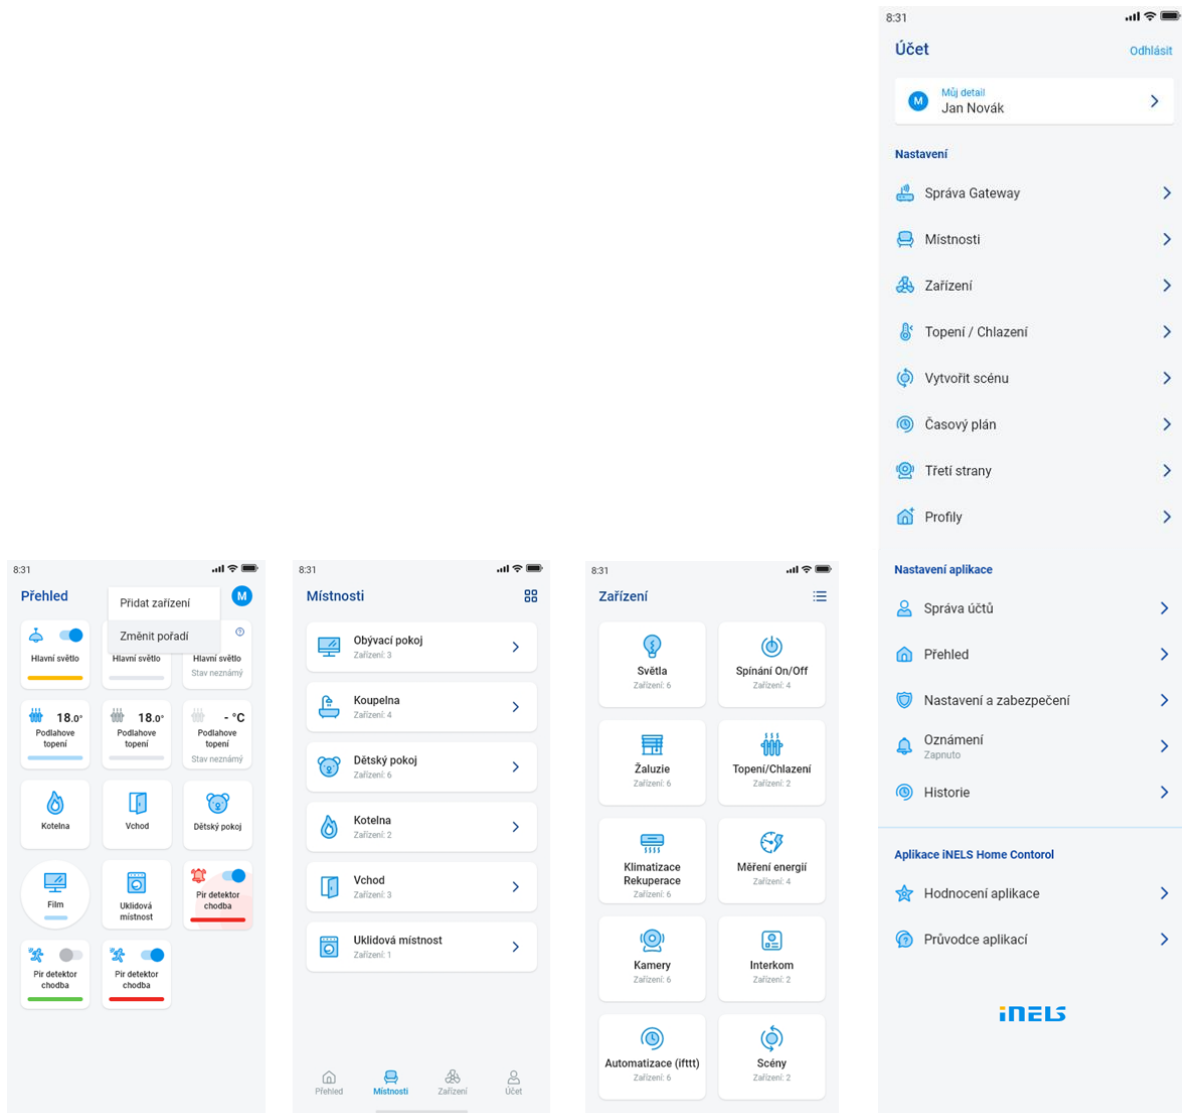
8:31

Přehled

Přidat zařízení

Změnit pořadí

M

Hlavní světlo

Hlavní světlo

Hlavní světlo
Stav neznámý

18.0°
Podlahove topení

18.0°
Podlahove topení

- °C
Podlahove topení
Stav neznámý

Kotelna

Vchod

Dětský pokoj

Film

Uklidová místnost

Pir detektor chodba

Pir detektor chodba

Pir detektor chodba

8:31

Místnosti

Obývací pokoj
Zařízení: 3

Koupelna
Zařízení: 4

Dětský pokoj
Zařízení: 6

Kotelna
Zařízení: 2

Vchod
Zařízení: 3

Uklidová místnost
Zařízení: 1

Přehled
Místnosti
Zařízení
Účet

8:31

Zařízení

Světla
Zařízení: 6

Spínání On/Off
Zařízení: 4

Žaluzie
Zařízení: 6

Topení/Chlazení
Zařízení: 2

Klimatizace Rekuperace
Zařízení: 6

Měření energií
Zařízení: 4

Kamery
Zařízení: 6

Interkom
Zařízení: 2

Automatizace (ifttt)
Zařízení: 6

Scény
Zařízení: 2

8:31

Účet

Odhlásit

M
Můj detail
Jan Novák

Nastavení

Správa Gateway

Místnosti

Zařízení

Topení / Chlazení

Vytvořit scénu

Časový plán

Třetí strany

Profily

Nastavení aplikace

Správa účtů

Přehled

Nastavení a zabezpečení

Oznámení
Zapnuto

Historie

Aplikace iNELS Home Contorol

Hodnocení aplikace

Průvodce aplikací

iNELS